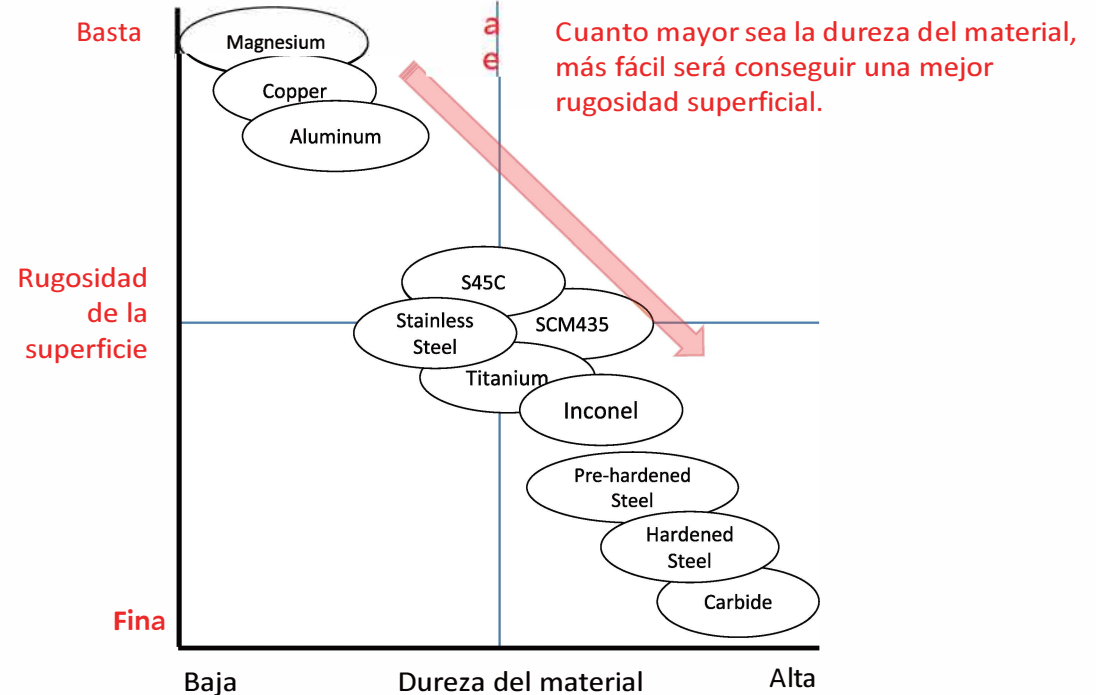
Basta

a
e

Cuanto mayor sea la dureza del material, más fácil será conseguir una mejor rugosidad superficial.

Magnesium

Copper

Aluminum

Rugosidad de la superficie

S45C

Stainless Steel

SCM435

Titanium

Inconel

Pre-hardened Steel

Hardened Steel

Carbide

Fina

Baja

Dureza del material

Alta